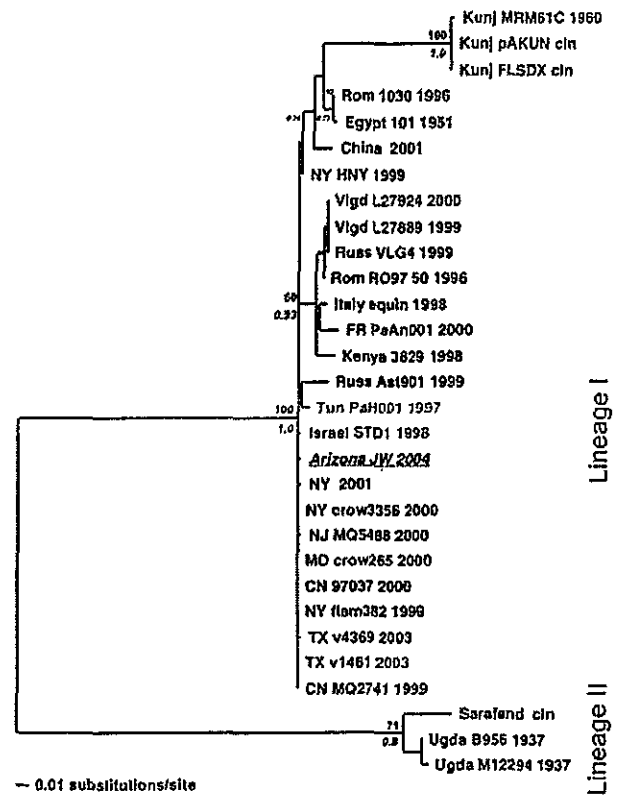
100
1.0
Kunj MRM61C 1960
Kunj pAKUN cln
Kunj FLSDX cln
Rom 1030 1996
Egypt 101 1951
China 2001
NY HNY 1999
Vlgd L27924 2000
Vlgd L27889 1999
Russ VLG4 1999
Rom RO97 50 1996
59
0.33
Italy equin 1998
FR PaAn001 2000
Kenya 3829 1998
Russ Ast901 1999
100
1.0
Tun PaH001 1997
Israel STD1 1998
Arizona JW 2004
NY 2001
NY crow3356 2000
NJ MQ5488 2000
MD crow265 2000
CN 97037 2000
NY flam382 1999
TX v4369 2003
TX v1461 2003
CN MQ2741 1999
Lineage I
71
0.8
Sarafend cln
Ugda B956 1937
Ugda M12294 1937
Lineage II
0.01 substitutions/site